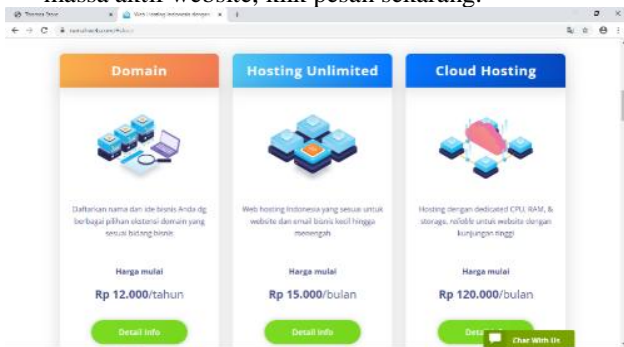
massa aktif website, klik pesan sekarang.

Domain

Daftarkan nama dan ide bisnis Anda dg berbagai pilihan ekstensi domain yang sesuai bidang bisnis

Harga mulai

Rp 12.000/tahun

Detail Info

Hosting Unlimited

Web hosting Indonesia yang sesuai untuk website dan email bisnis kecil hingga menengah

Harga mulai

Rp 15.000/bulan

Detail Info

Cloud Hosting

Hosting dengan dedicated CPU, RAM, & storage, reliable untuk website dengan kunjungan tinggi

Harga mulai

Rp 120.000/bulan

Deta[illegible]

Chat With Us